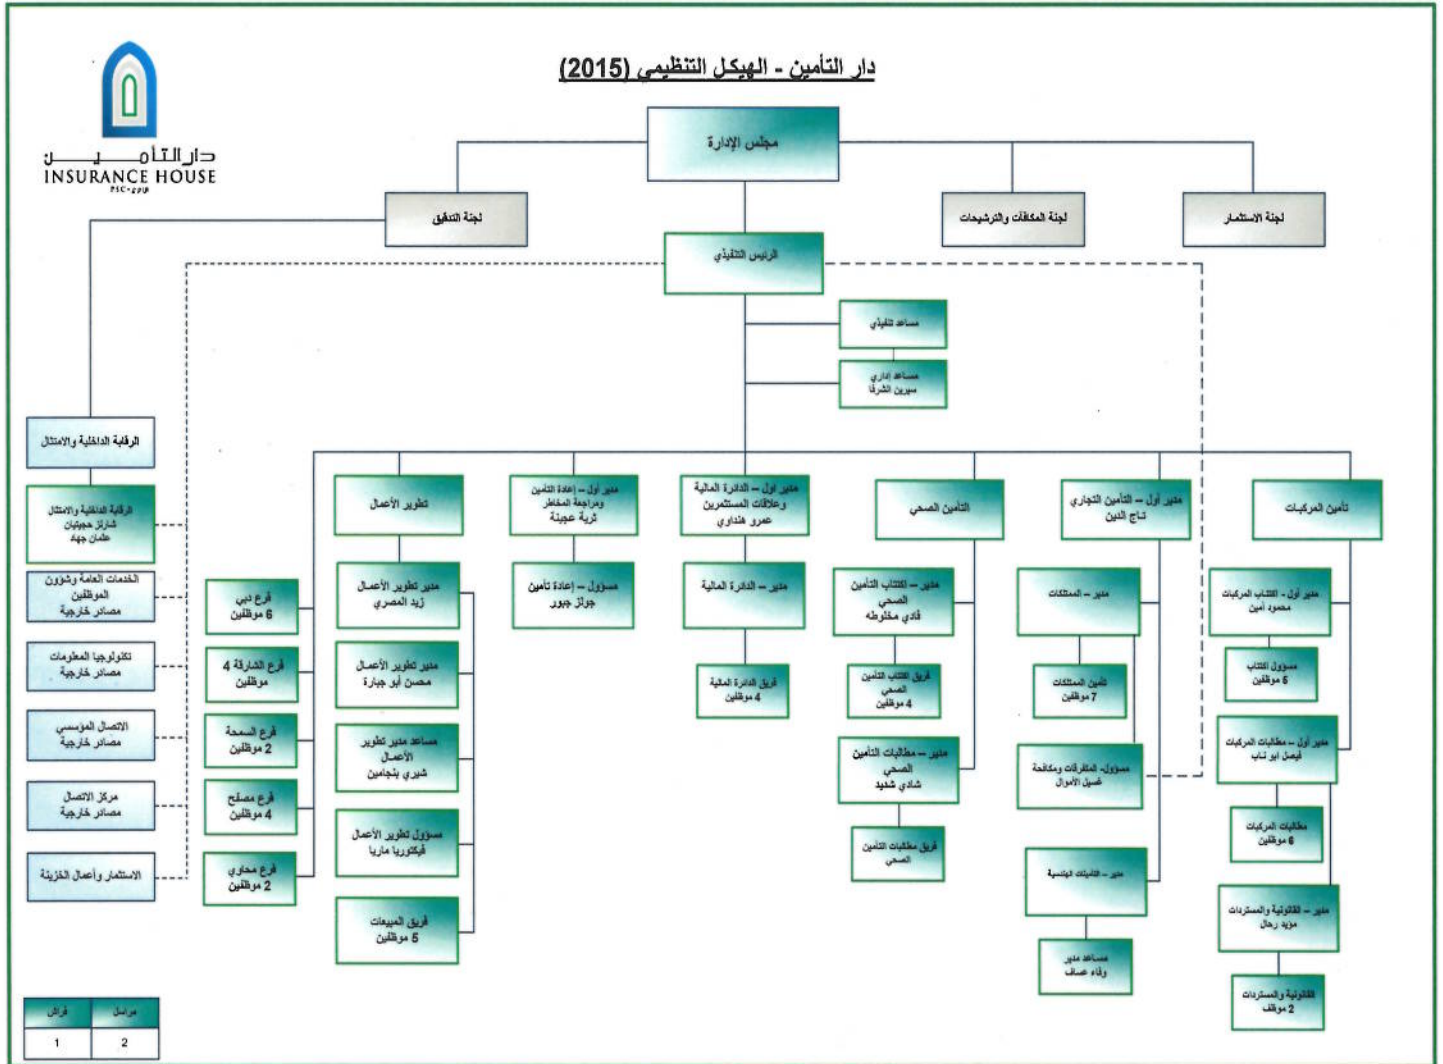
دار التأمين
INSURANCE HOUSE
PSC

دار التأمين - الهيكل التنظيمي (2015)

مجلس الإدارة

لجنة التدقيق

لجنة المكافآت والترشيحات

لجنة الاستثمار

الرئيس التنفيذي

مساعد تنفيذي

مساعد إداري
سيرين الشرفا

الرقابة الداخلية والامتثال

الرقابة الداخلية والامتثال
شارلز جيجيان
عثمان جهد

الخدمات العامة وشؤون الموظفين
مصادر خارجية

تكنولوجيا المعلومات
مصادر خارجية

الاتصال المؤسسي
مصادر خارجية

مركز الاتصال
مصادر خارجية

الاستثمار وأعمال الخزينة

تطوير الأعمال

مدير أول - إعادة التأمين ومراجعة المخاطر
ثرية عجينة

مدير أول - الإدارة المالية وعلاقات المستثمرين
عمرو هنداوي

التأمين الصحي

مدير أول - التأمين التجاري
تاج الدين

تأمين المركبات

فرع دبي
6 موظفين

فرع الشارقة 4
موظفين

فرع السمحة
2 موظفين

فرع مصفح
4 موظفين

فرع محاوي
2 موظفين

مدير تطوير الأعمال
زيد المصري

مدير تطوير الأعمال
محسن أبو جبارة

مساعد مدير تطوير الأعمال
شيري بنجامين

مسؤول تطوير الأعمال
فيكتوريا ماريا

فريق المبيعات
5 موظفين

مسؤول - إعادة تأمين
جوازل جبور

مدير - الإدارة المالية

فريق الإدارة المالية
4 موظفين

مدير - اكتتاب التأمين الصحي
فادي مخلوطه

فريق اكتتاب التأمين الصحي
4 موظفين

مدير - مطالبات التأمين الصحي
شادي شديد

فريق مطالبات التأمين الصحي

مدير - الممتلكات

تأمين الممتلكات
7 موظفين

مسؤول- المتفرقات ومكافحة غسيل الأموال

مدير - التأمينات الهندسية

مساعد مدير
وفاء عساف

مدير أول - اكتتاب المركبات
محمود أمين

مسؤول اكتتاب
5 موظفين

مدير أول - مطالبات المركبات
فيصل أبو شاب

مطالبات المركبات
6 موظفين

مدير - القانونية والمستردات
مويد رحال

القانونية والمستردات
2 موظف

| فراش | مراسل |
|---|---|
| 1 | 2 |